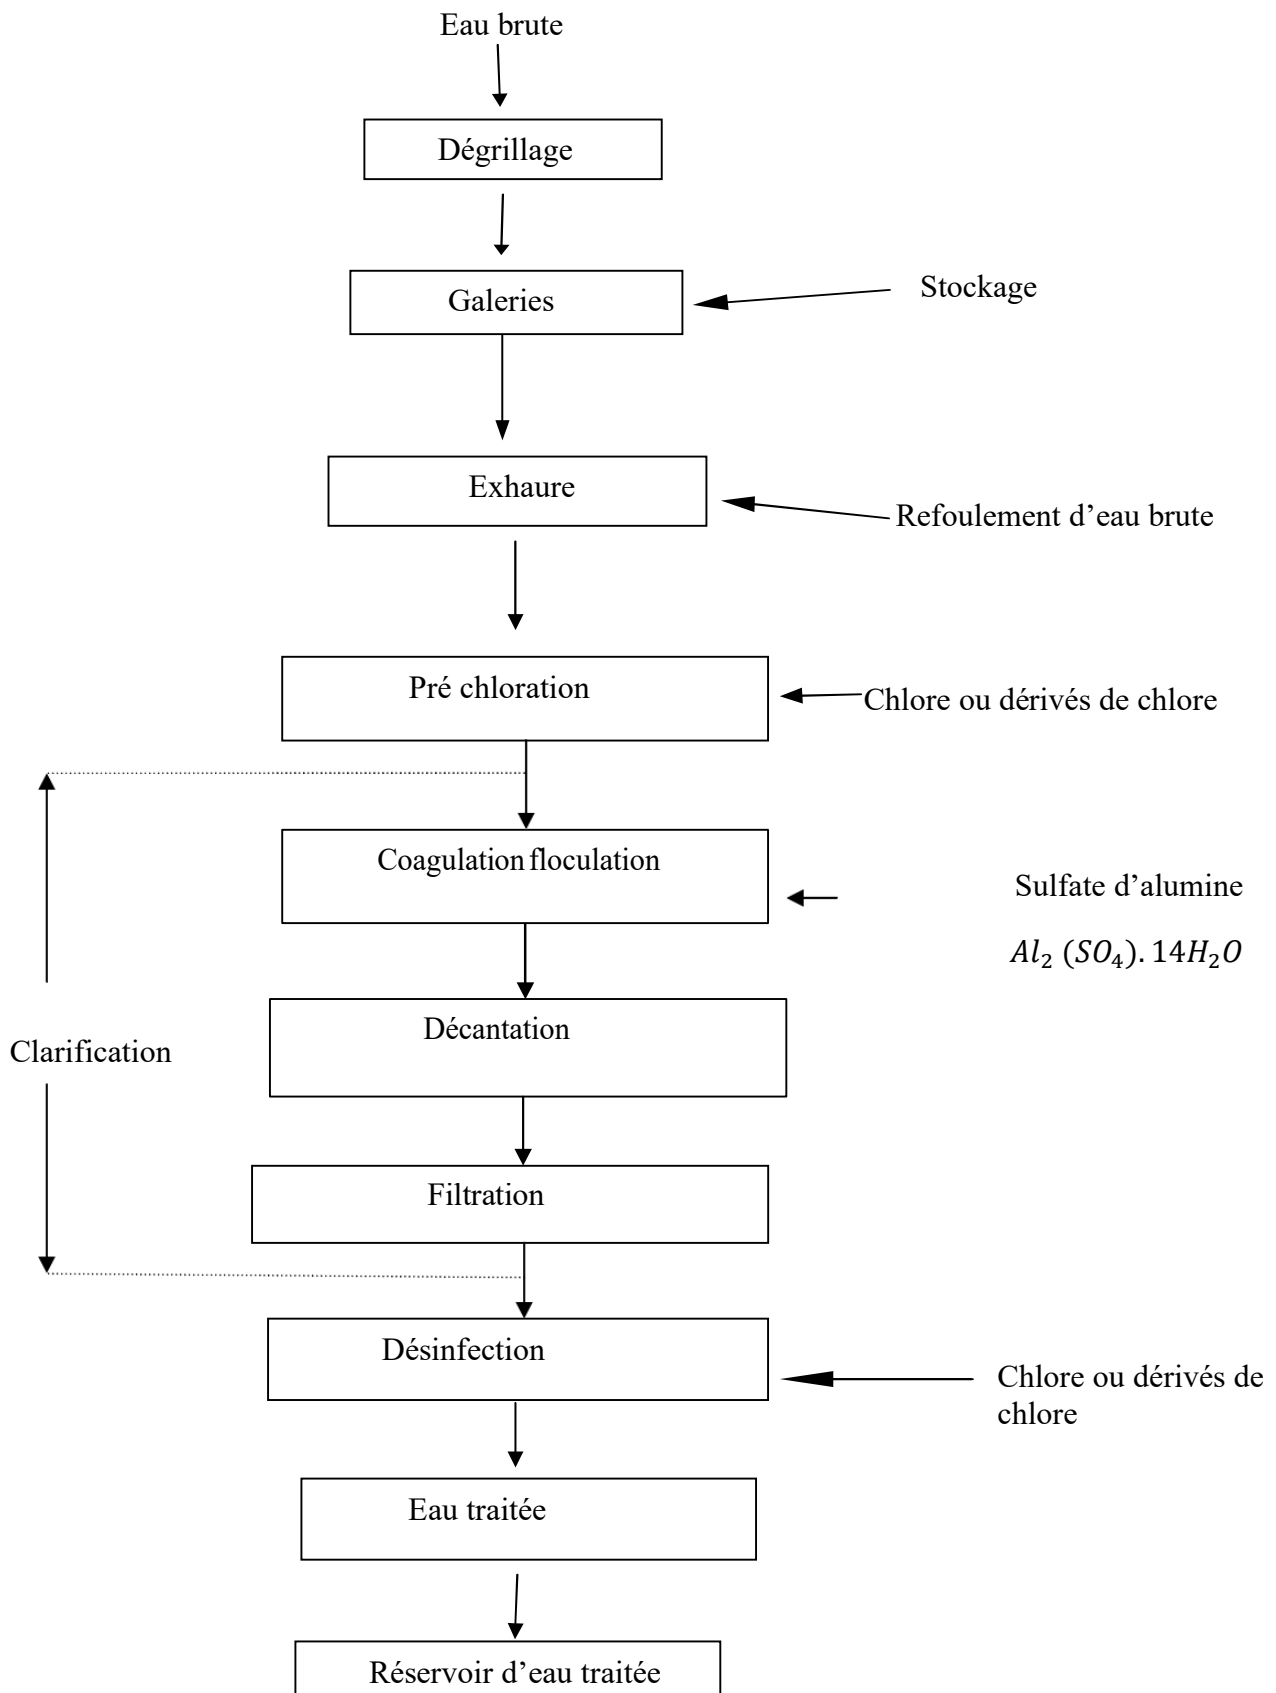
Eau brute

Dégrillage

Galeries

Stockage

Exhaure

Refoulement d'eau brute

Pré chloration

Chlore ou dérivés de chlore

Coagulation floculation

Sulfate d'alumine

$Al_2 (SO_4). 14H_2O$

Clarification

Décantation

Filtration

Désinfection

Chlore ou dérivés de chlore

Eau traitée

Réservoir d'eau traitée